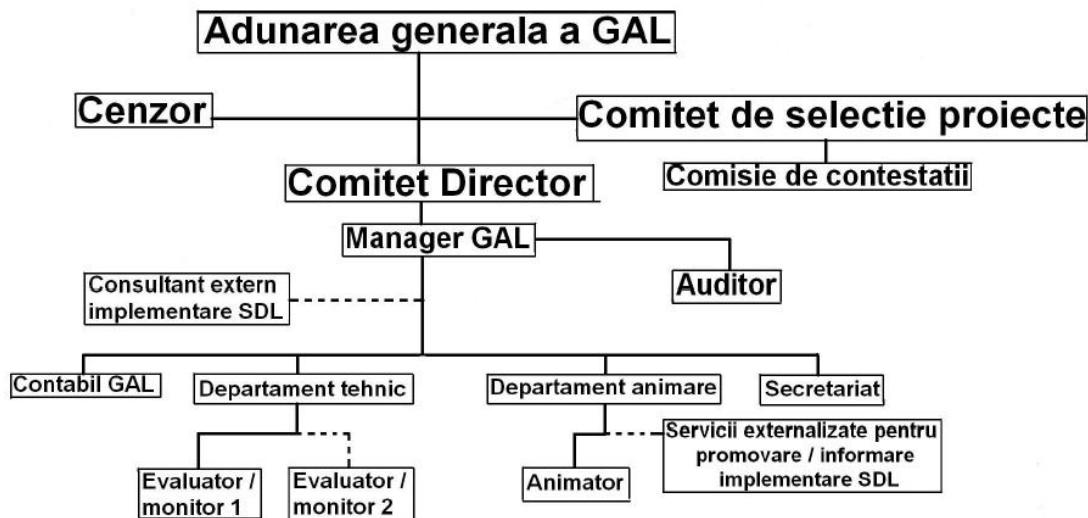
Adunarea generala a GAL

Cenzor

Comitet de selectie proiecte

Comisie de contestatii

Comitet Director

Manager GAL

Consultant extern implementare SDL

Auditor

Contabil GAL

Departament tehnic

Departament animare

Secretariat

Evaluator / monitor 1

Evaluator / monitor 2

Animator

Servicii externalizate pentru promovare / informare implementare SDL